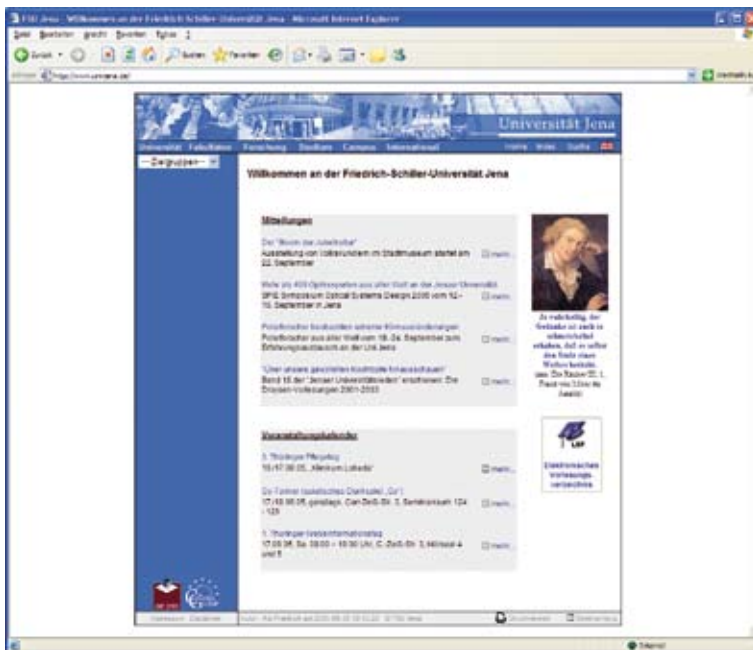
FSU Jena - Willkommen an der Friedrich-Schiller-Universität Jena - Microsoft Internet Explorer

Datei Bearbeiten Ansicht Favoriten Extras ?

Zurück Suchen Favoriten

Adresse http://www.uni-jena.de/

Universität Jena

Universität Fakultäten Forschung Studium Campus International Home Index Suche

-- Zielgruppen --

Willkommen an der Friedrich-Schiller-Universität Jena

Mitteilungen

Der "Boom der Jubelfeste"
Ausstellung von Volkskundlern im Stadtmuseum startet am 22. September [mehr]

Mehr als 400 Optikexperten aus aller Welt an der Jenaer Universität
SPIE Symposium Optical Systems Design 2005 vom 12.-16. September in Jena [mehr]

Polarforscher analysieren extreme Klimaveränderungen
Polarforscher aus aller Welt vom 18.-24. September zum Erfahrungsaustausch an der Uni Jena [mehr]

"Über unsere geschichtlichen Kontinuität hinausschauen"
Band 18 der "Jenaer Universitätsreden" erschienen: Die Dresden-Vorlesungen 2001-2003 [mehr]

Es wahrlich, der Gedanke ist auch so schmeichelnd erhaben, daß er selbst den Geist einer Welten... (aus: Die Räuber III, 2, Franz von Moor ... Amalia)

Veranstaltungskalender

3. Thüringer Pflegetag
16./17.09.05, „Klinikum Lobeda" [mehr]

Ex-Termin (askatisches Drehsubst. „Ox")
17./18.09.05, ganztags, Carl-Zeiß-Str. 3, Seminarraum 124 - 125 [mehr]

1. Thüringer Netzinformationstag
17.09.05, Sa, 09:00 - 16:30 Uhr, C.-Zeiß-Str. 3, Hörsaal 4 und 5 [mehr]

Elektronisches Vorlesungsverzeichnis

Impressum Datenschutz

Druckversion Seitenanfang

Internet